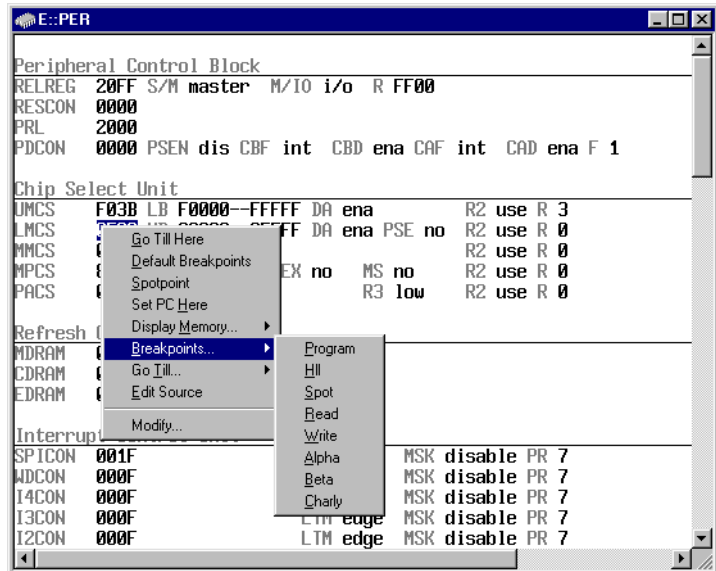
E::PER

Peripheral Control Block
RELREG 20FF S/M master M/IO i/o R FF00
RESCON 0000
PRL 2000
PDCON 0000 PSEN dis CBF int CBD ena CAF int CAD ena F 1

Chip Select Unit
UMCS F03B LB F0000--FFFFF DA ena R2 use R 3
LMCS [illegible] FF DA ena PSE no R2 use R 0
MMCS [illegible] R2 use R 0
MPCS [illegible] EX no MS no R2 use R 0
PACS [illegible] R3 low R2 use R 0

Refresh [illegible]
MDRAM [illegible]
CDRAM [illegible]
EDRAM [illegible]

Interrupt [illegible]
SPICON 001F MSK disable PR 7
WDCON 000F MSK disable PR 7
I4CON 000F MSK disable PR 7
I3CON 000F LTM edge MSK disable PR 7
I2CON 000F LTM edge MSK disable PR 7

Go Till Here
Default Breakpoints
Spotpoint
Set PC Here
Display Memory...
Breakpoints...
Go Till...
Edit Source
Modify...

Program
Hll
Spot
Read
Write
Alpha
Beta
Charly